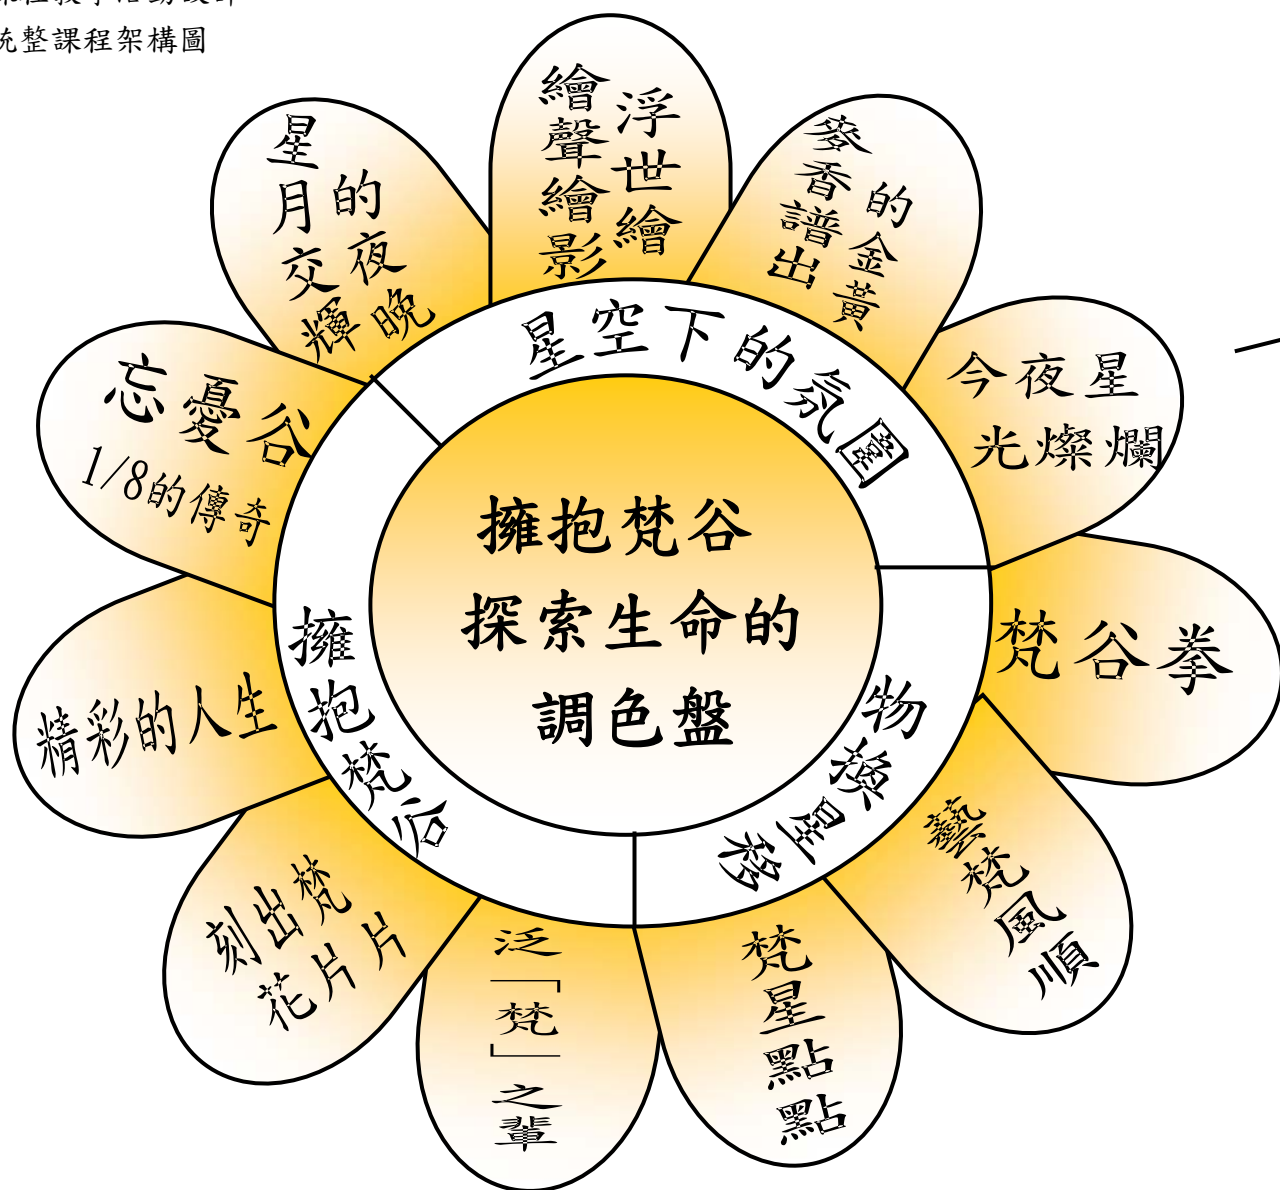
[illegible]
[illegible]統整課程架構圖

擁抱梵谷
探索生命的
調色盤

星空下的氛圍
物換星移
擁抱梵谷

星月的交輝夜晚
浮世繪繪聲繪影
麥香譜出的金黃
今夜星光燦爛
梵谷拳
藝梵風順
梵星點點
泛「梵」之輩
刻出梵花片片
精彩的人生
忘憂谷 1/8的傳奇